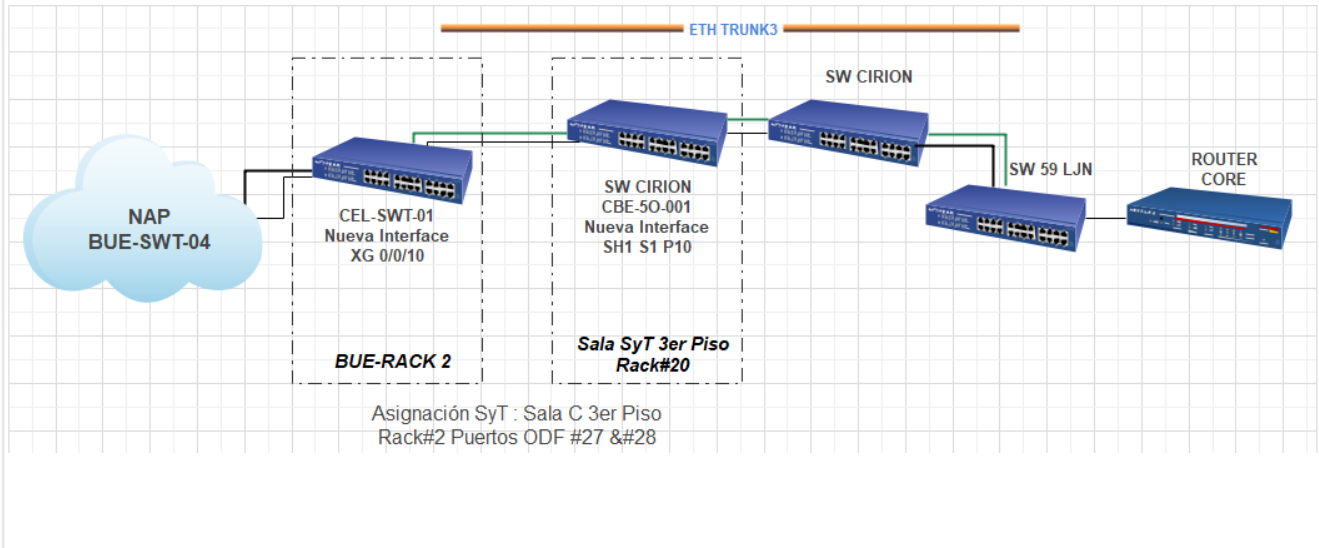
ETH TRUNK3

SW CIRION

NAP
BUE-SWT-04

CEL-SWT-01
Nueva Interface
XG 0/0/10

SW CIRION
CBE-5O-001
Nueva Interface
SH1 S1 P10

SW 59 LJN

ROUTER
CORE

BUE-RACK 2

Sala SyT 3er Piso
Rack#20

Asignación SyT : Sala C 3er Piso
Rack#2 Puertos ODF #27 &#28